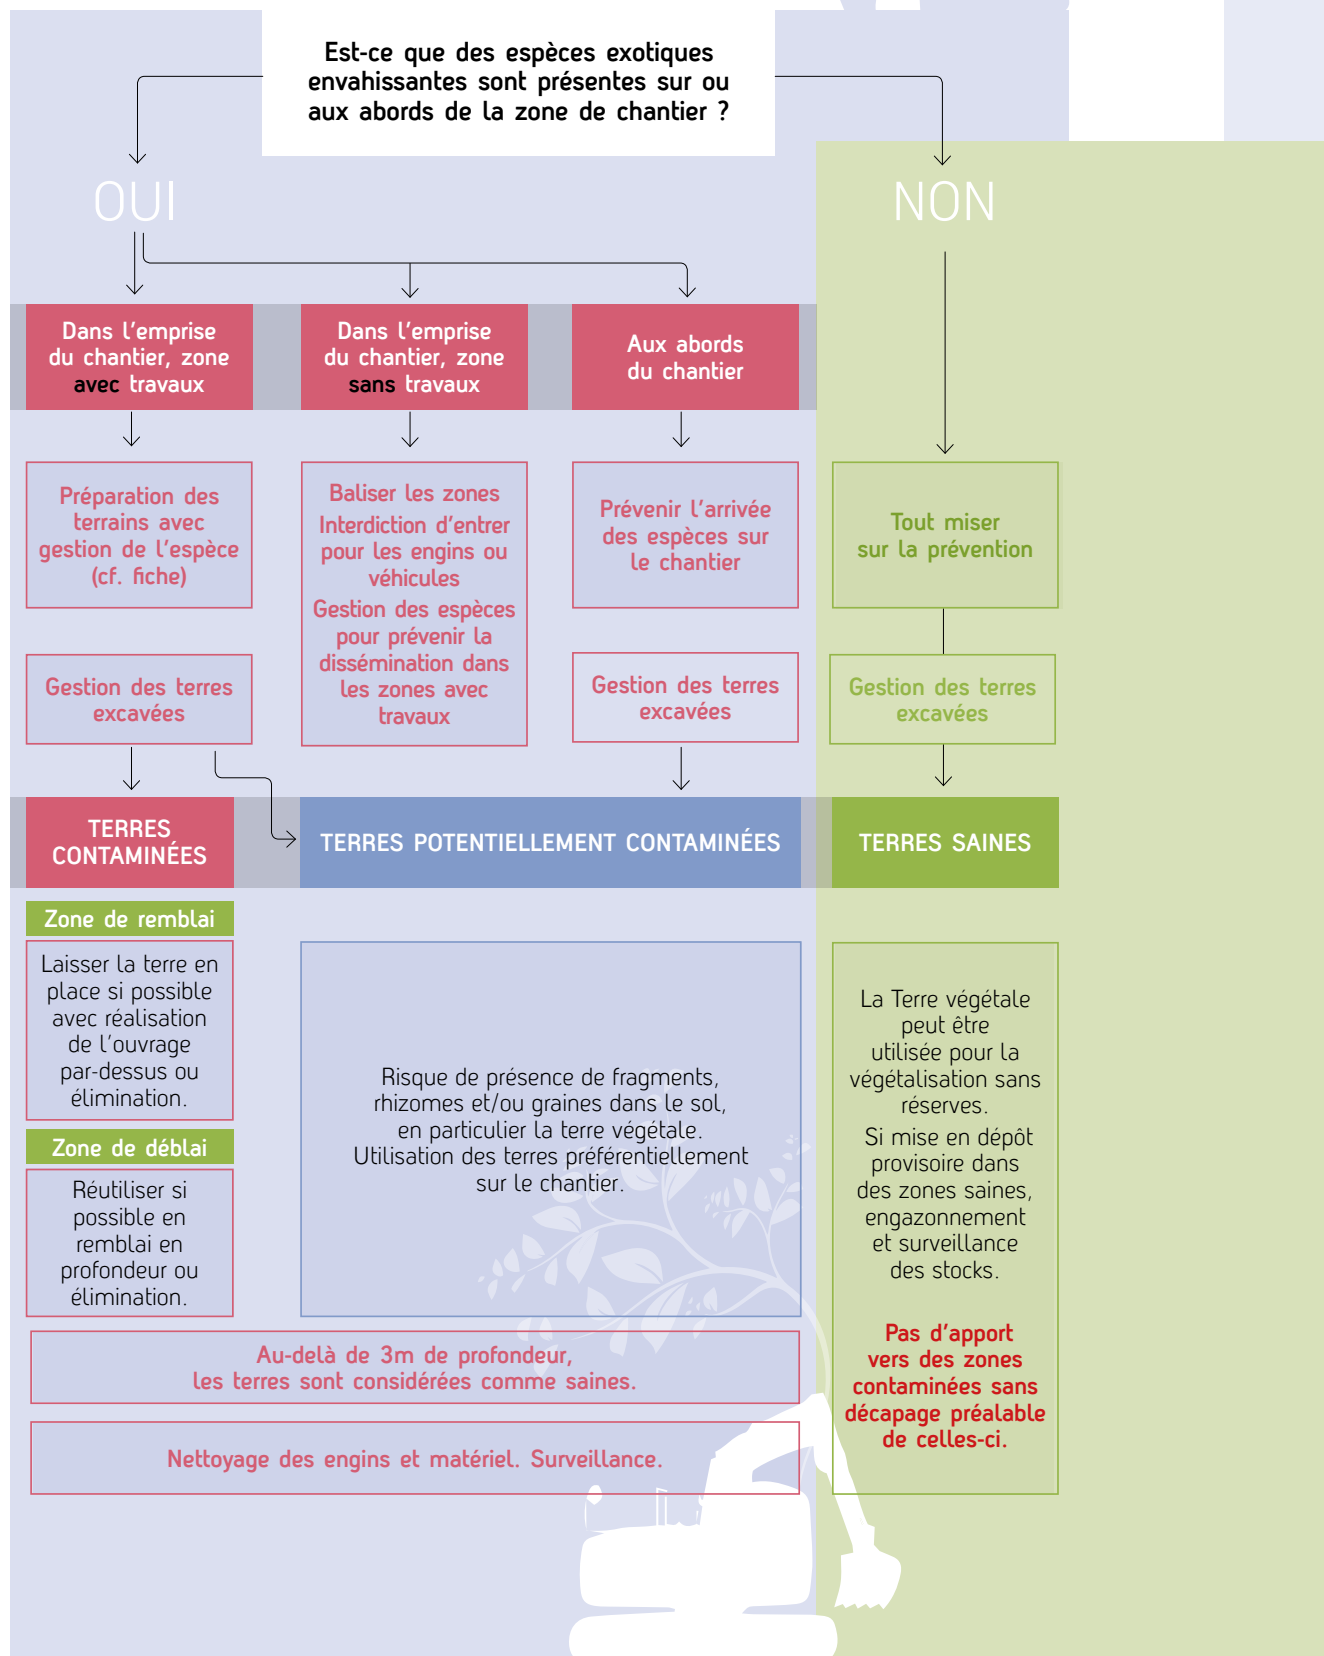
Est-ce que des espèces exotiques envahissantes sont présentes sur ou aux abords de la zone de chantier ?

OUI

NON

Dans l'emprise du chantier, zone avec travaux

Dans l'emprise du chantier, zone sans travaux

Aux abords du chantier

Préparation des terrains avec gestion de l'espèce (cf. fiche)

Baliser les zones Interdiction d'entrer pour les engins ou véhicules Gestion des espèces pour prévenir la dissémination dans les zones avec travaux

Prévenir l'arrivée des espèces sur le chantier

Tout miser sur la prévention

Gestion des terres excavées

Gestion des terres excavées

Gestion des terres excavées

TERRES CONTAMINÉES

TERRES POTENTIELLEMENT CONTAMINÉES

TERRES SAINES

Zone de remblai

Laisser la terre en place si possible avec réalisation de l'ouvrage par-dessus ou élimination.

Zone de déblai

Réutiliser si possible en remblai en profondeur ou élimination.

Risque de présence de fragments, rhizomes et/ou graines dans le sol, en particulier la terre végétale. Utilisation des terres préférentiellement sur le chantier.

La Terre végétale peut être utilisée pour la végétalisation sans réserves.

Si mise en dépôt provisoire dans des zones saines, engazonnement et surveillance des stocks.

Pas d'apport vers des zones contaminées sans décapage préalable de celles-ci.

Au-delà de 3m de profondeur, les terres sont considérées comme saines.

Nettoyage des engins et matériel. Surveillance.